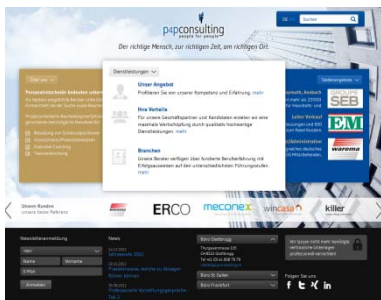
DE EN Suchen

p4pconsulting
people for people

Der richtige Mensch, zur richtigen Zeit, am richtigen Ort.

Über uns

Personalentscheider in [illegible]
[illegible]

Dienstleistungen

Unser Angebot
Profitieren Sie von unserer Kompetenz und Erfahrung. mehr

Ihre Vorteile
Für unsere Geschäftspartner und Kandidaten erzielen wir eine maximale Verbesserung durch qualitativ hochwertige Dienstleistungen. mehr

Branchen
Unsere Berater verfügen über fundierte Berufserfahrung mit Erfolgsausweisen auf den unterschiedlichsten Führungsstufen. mehr

Stellenangebote

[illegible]
GROUPE SEB
EM
warema

Unsere Kunden
Unsere festen Partnern

ERCO meconex wincasa killer

Newsletteranmeldung
Herr
Name Vorname
E-Mail
Anmelden

News

Büro Diessenhofen
Büro St. Gallen
Büro Frankfurt

Folgen Sie uns